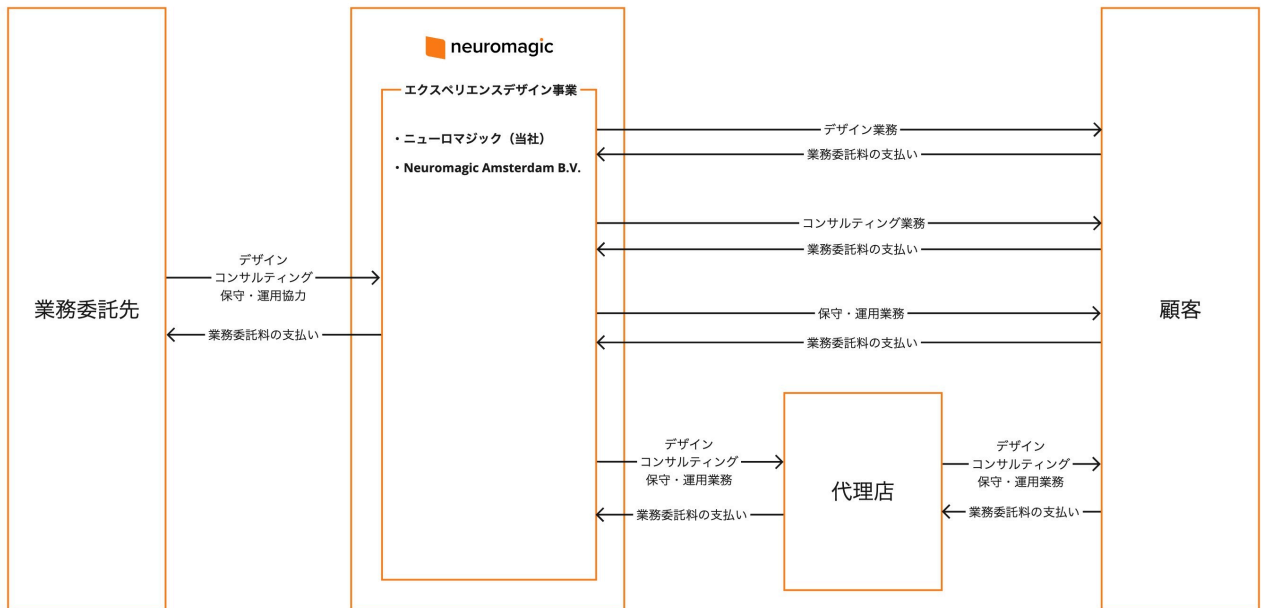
業務委託先

neuromagic

エクスペリエンスデザイン事業

・ニューロマジック（当社）

・Neuromagic Amsterdam B.V.

デザイン
コンサルティング
保守・運用協力

業務委託料の支払い

デザイン業務

業務委託料の支払い

コンサルティング業務

業務委託料の支払い

保守・運用業務

業務委託料の支払い

デザイン
コンサルティング
保守・運用業務

業務委託料の支払い

代理店

デザイン
コンサルティング
保守・運用業務

業務委託料の支払い

顧客